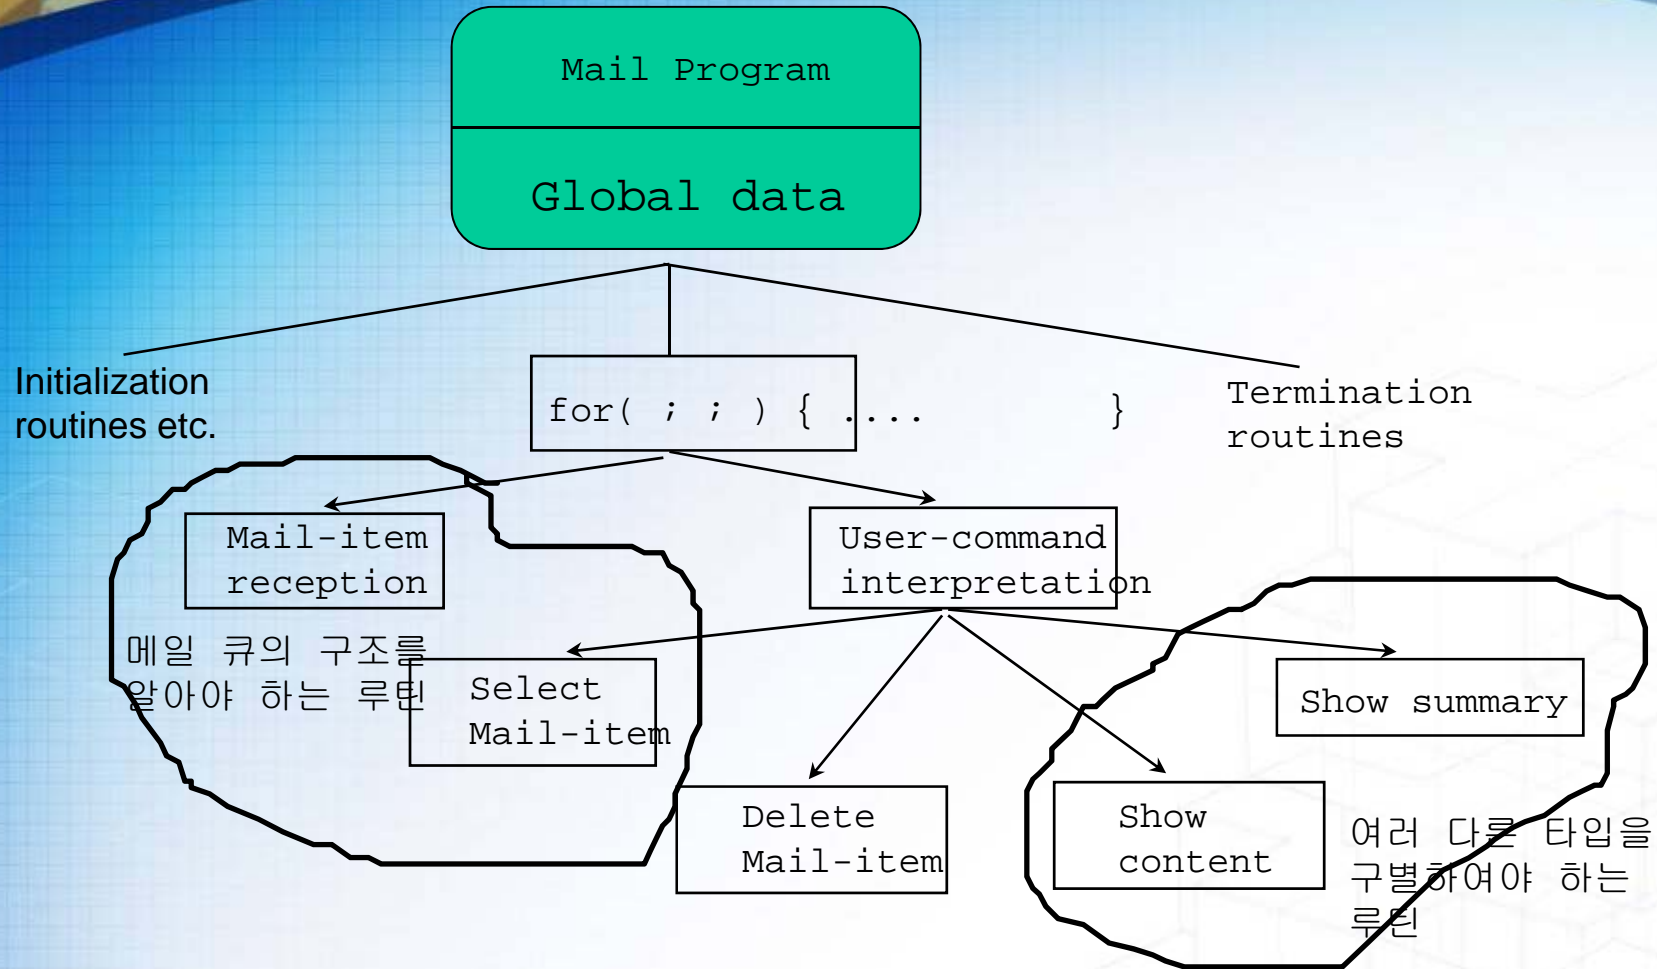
Mail Program

Global data

Initialization routines etc.

for( ; ; ) { .... }

Termination routines

Mail-item reception

User-command interpretation

메일 큐의 구조를 알아야 하는 루틴

Select Mail-item

Show summary

Delete Mail-item

Show content

여러 다른 타입을 구별하여야 하는 루틴